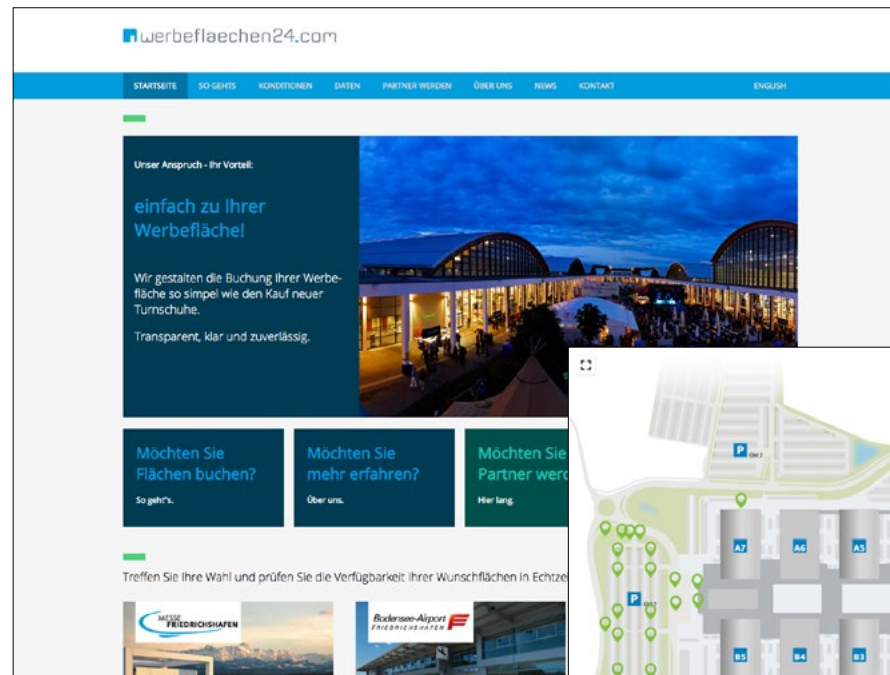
werbeflaechen24.com

STARTSEITE SO GEHTS KONDITIONEN DATEN PARTNER WERDEN ÜBER UNS NEWS KONTAKT ENGLISH

Unser Anspruch - Ihr Vorteil:

einfach zu Ihrer Werbefläche!

Wir gestalten die Buchung Ihrer Werbefläche so simpel wie den Kauf neuer Turnschuhe.

Transparent, klar und zuverlässig.

Möchten Sie Flächen buchen?
So geht's.

Möchten Sie mehr erfahren?
Über uns.

Möchten Sie Partner wer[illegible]
Hier lang.

Treffen Sie Ihre Wahl und prüfen Sie die Verfügbarkeit Ihrer Wunschflächen in Echtze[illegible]

MESSE FRIEDRICHSHAFEN

Bodensee-Airport FRIEDRICHSHAFEN

P
P
A7 A6 A5
B5 B4 B3